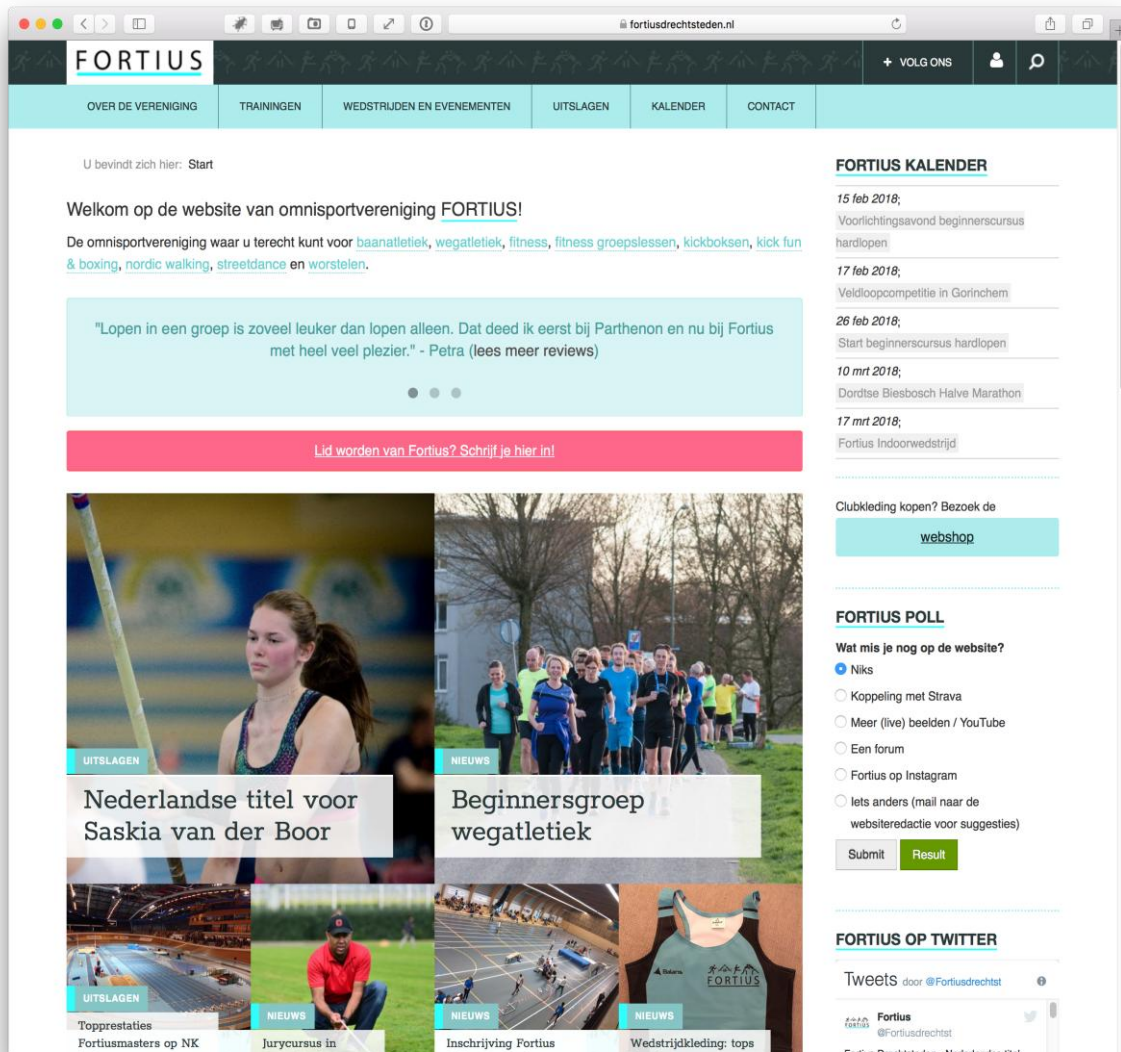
fortiusdrechtsteden.nl

FORTIUS

+ VOLG ONS

OVER DE VERENIGING | TRAININGEN | WEDSTRIJDEN EN EVENEMENTEN | UITSLAGEN | KALENDER | CONTACT

U bevindt zich hier: Start

Welkom op de website van omnisportvereniging FORTIUS!

De omnisportvereniging waar u terecht kunt voor baanatletiek, wegatletiek, fitness, fitness groepslessen, kickboksen, kick fun & boxing, nordic walking, streetdance en worstelen.

"Lopen in een groep is zoveel leuker dan lopen alleen. Dat deed ik eerst bij Parthenon en nu bij Fortius met heel veel plezier." - Petra (lees meer reviews)

Lid worden van Fortius? Schrijf je hier in!

UITSLAGEN
Nederlandse titel voor Saskia van der Boor

NIEUWS
Beginnersgroep wegatletiek

UITSLAGEN
Topprestaties Fortiusmasters op NK

NIEUWS
Jurycursus in

NIEUWS
Inschrijving Fortius

NIEUWS
Wedstrijdkleding: tops

FORTIUS KALENDER

15 feb 2018;
Voorlichtingsavond beginnerscursus hardlopen

17 feb 2018;
Veldloopcompetitie in Gorinchem

26 feb 2018;
Start beginnerscursus hardlopen

10 mrt 2018;
Dordtse Biesbosch Halve Marathon

17 mrt 2018;
Fortius Indoorwedstrijd

Clubkleding kopen? Bezoek de

webshop

FORTIUS POLL

Wat mis je nog op de website?
Niks
Koppeling met Strava
Meer (live) beelden / YouTube
Een forum
Fortius op Instagram
Iets anders (mail naar de websiteredactie voor suggesties)

Submit
Result

FORTIUS OP TWITTER

Tweets door @Fortiusdrechtst

Fortius
@Fortiusdrechtst